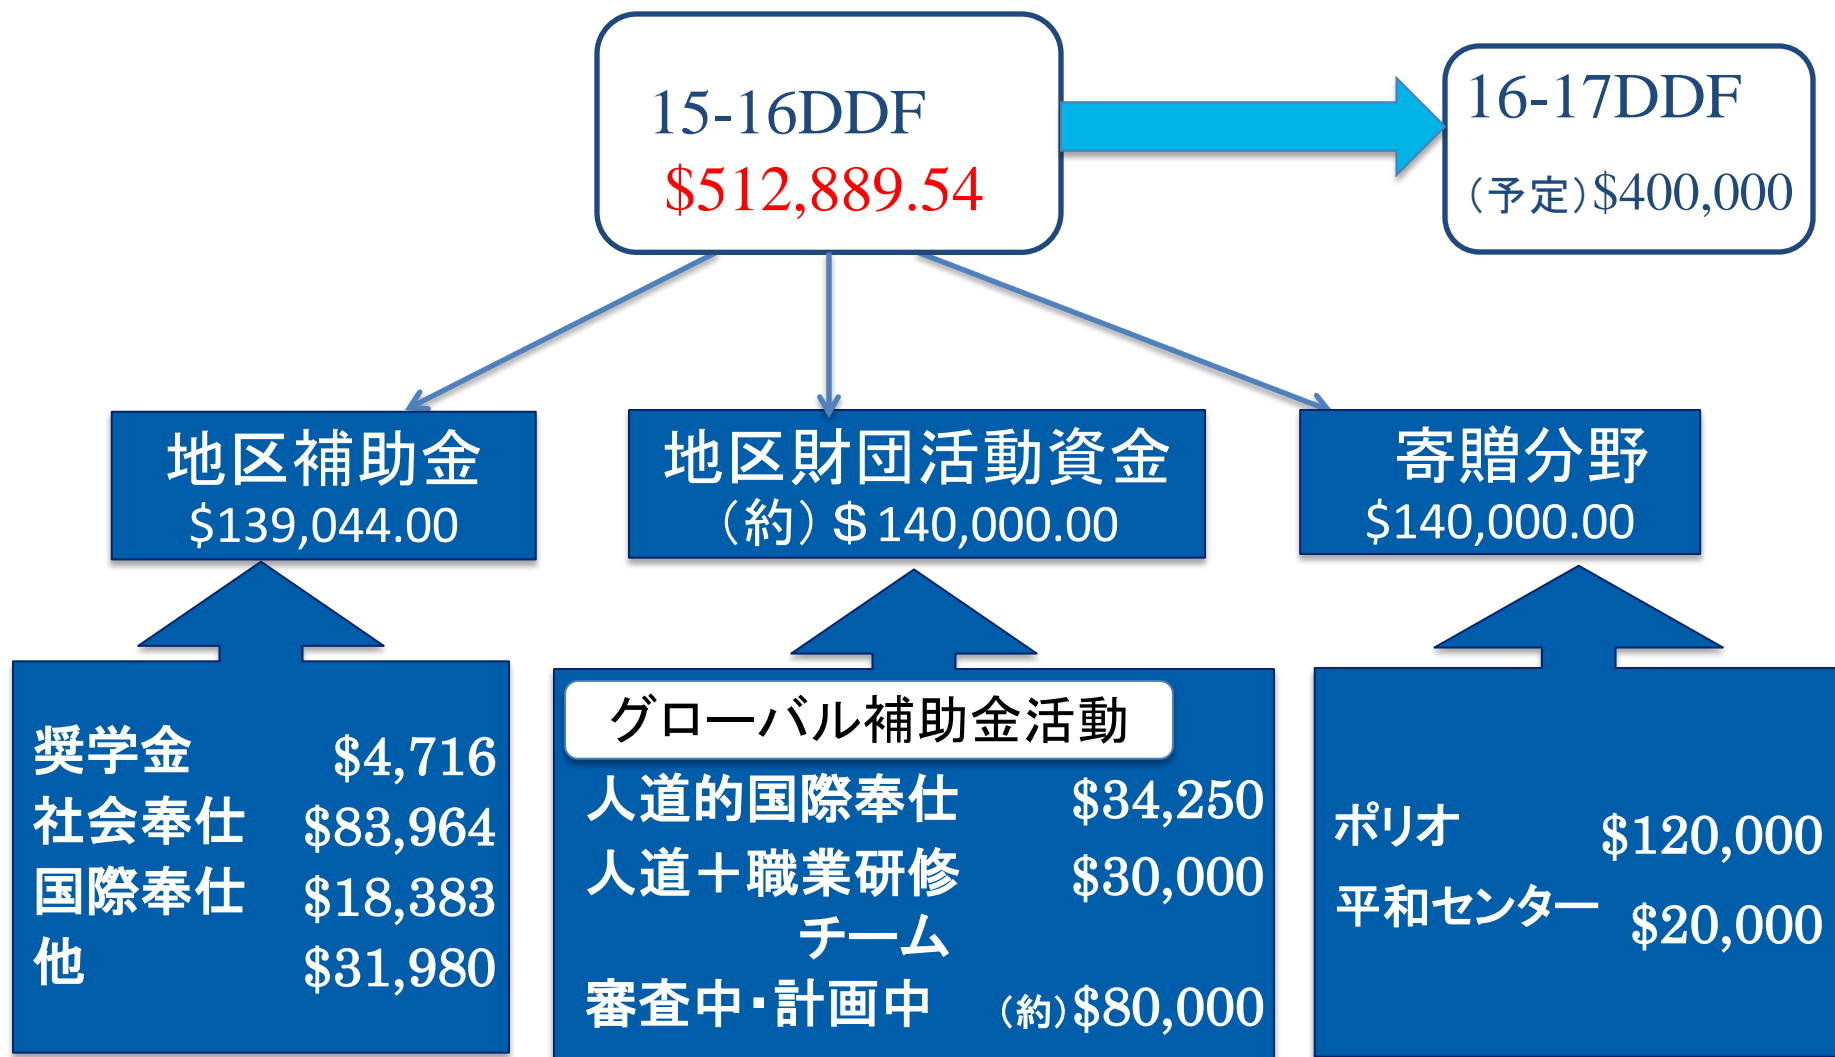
15-16DDF
$512,889.54

16-17DDF
（予定）$400,000

地区補助金
$139,044.00

地区財団活動資金
（約）＄140,000.00

寄贈分野
$140,000.00

奨学金 $4,716
社会奉仕 $83,964
国際奉仕 $18,383
他 $31,980

グローバル補助金活動
人道的国際奉仕 $34,250
人道＋職業研修チーム $30,000
審査中・計画中 (約)$80,000

ポリオ $120,000
平和センター $20,000